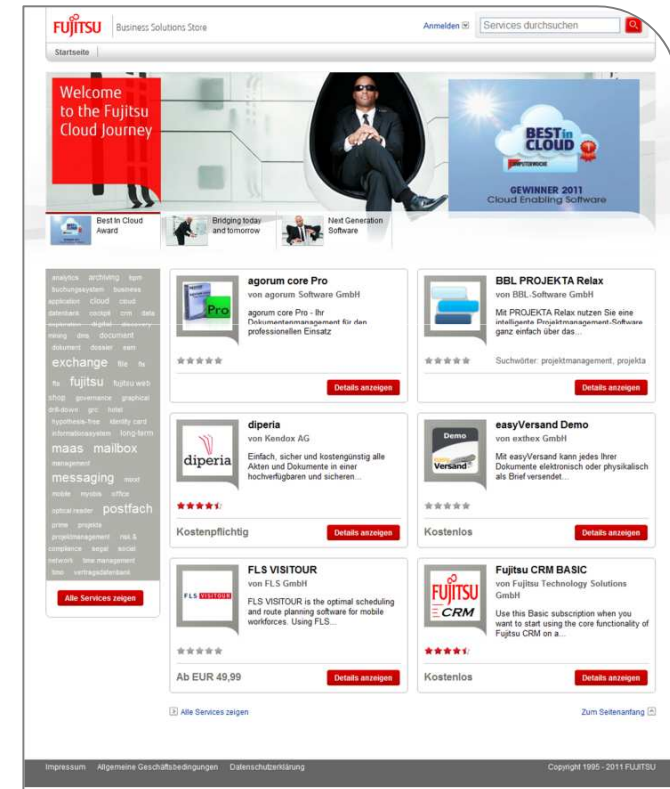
FUJITSU Business Solutions Store

Anmelden

Services durchsuchen

Startseite

Welcome to the Fujitsu Cloud Journey

BEST in CLOUD
COMPUTERWOCHE
GEWINNER 2011
Cloud Enabling Software

Best In Cloud Award

Bridging today and tomorrow

Next Generation Software

analytics archiving bpm buchungssystem business application cloud cloud datenbank cockpit crm data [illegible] digital discovery mining dms document dokument dossier eam exchange file fis fis fujitsu fujitsu web shop governance graphical drill-down grc hotel hypothesis-free identity card informationssystem long-term maas mailbox management messaging moví mobile mysite office optical reader postfach prime projekta projektmanagement risk & compliance segal social network time management tmo vertragsdatenbank

Alle Services zeigen

agorum core Pro
von agorum Software GmbH
agorum core Pro - Ihr Dokumentenmanagement für den professionellen Einsatz
Details anzeigen

BBL PROJEKTA Relax
von BBL-Software GmbH
Mit PROJEKTA Relax nutzen Sie eine intelligente Projektmanagement-Software ganz einfach über das...
Suchwörter: projektmanagement, projekta
Details anzeigen

diperia
von Kendox AG
Einfach, sicher und kostengünstig alle Akten und Dokumente in einer hochverfügbaren und sicheren...
Kostenpflichtig
Details anzeigen

easyVersand Demo
von exthex GmbH
Mit easyVersand kann jedes Ihrer Dokumente elektronisch oder physikalisch als Brief versendet...
Kostenlos
Details anzeigen

FLS VISITOUR
von FLS GmbH
FLS VISITOUR is the optimal scheduling and route planning software for mobile workforces. Using FLS...
Ab EUR 49,99
Details anzeigen

Fujitsu CRM BASIC
von Fujitsu Technology Solutions GmbH
Use this Basic subscription when you want to start using the core functionality of Fujitsu CRM on a...
Kostenlos
Details anzeigen

Alle Services zeigen

Zum Seitenanfang

Impressum Allgemeine Geschäftsbedingungen Datenschutzerklärung

Copyright 1995 - 2011 FUJITSU